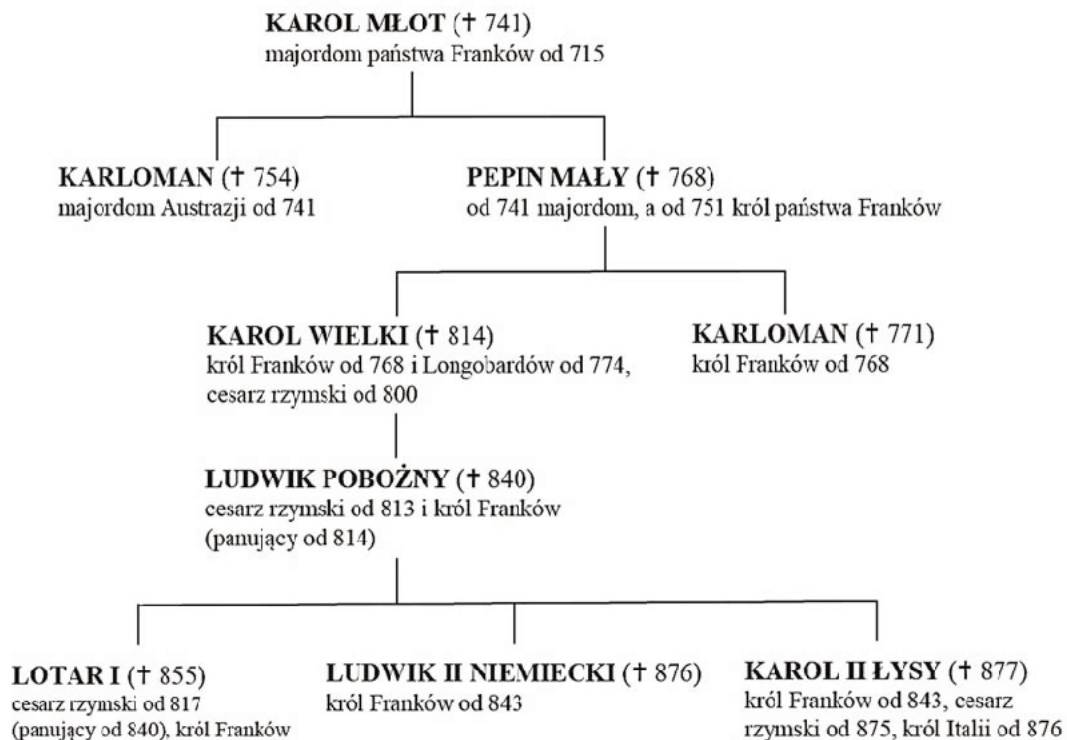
KAROL MŁOT († 741)
majordom państwa Franków od 715

KARLOMAN († 754)
majordom Austrazji od 741

PEPIN MAŁY († 768)
od 741 majordom, a od 751 król państwa Franków

KAROL WIELKI († 814)
król Franków od 768 i Longobardów od 774, cesarz rzymski od 800

KARLOMAN († 771)
król Franków od 768

LUDWIK POBOŻNY († 840)
cesarz rzymski od 813 i król Franków (panujący od 814)

LOTAR I († 855)
cesarz rzymski od 817 (panujący od 840), król Franków

LUDWIK II NIEMIECKI († 876)
król Franków od 843

KAROL II ŁYSY († 877)
król Franków od 843, cesarz rzymski od 875, król Italii od 876